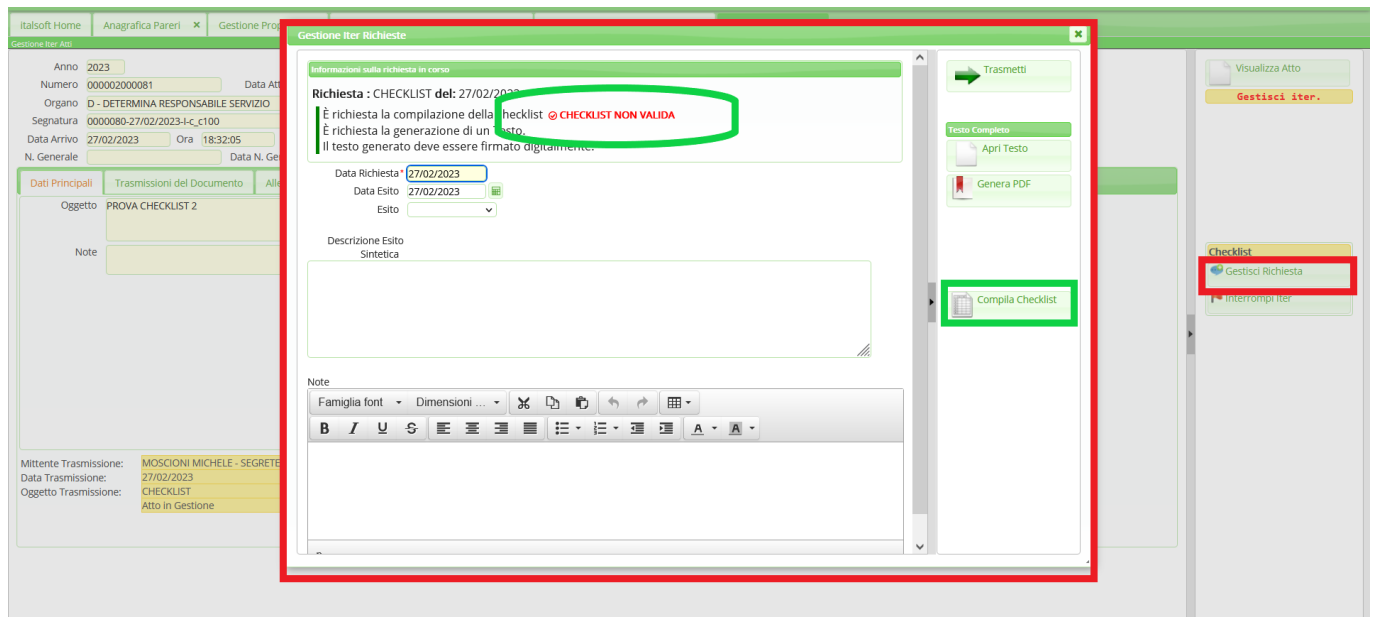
Italsoft Home | Anagrafica Pareri ✕ | Gestione Prop

Gestione Iter Atti

Anno 2023
Numero 000002000081
Data Att
Organo D - DETERMINA RESPONSABILE SERVIZIO
Segnatura 0000080-27/02/2023-I-c_c100
Data Arrivo 27/02/2023 Ora 18:32:05
N. Generale
Data N. Ge

Dati Principali | Trasmissioni del Documento | Alle

Oggetto PROVA CHECKLIST 2

Note

Mittente Trasmissione: MOSCIONI MICHELE - SEGRETE
Data Trasmissione: 27/02/2023
Oggetto Trasmissione: CHECKLIST
Atto in Gestione

Gestione Iter Richieste

Informazioni sulla richiesta in corso

Richiesta : CHECKLIST del: 27/02/2023

È richiesta la compilazione della checklist CHECKLIST NON VALIDA
È richiesta la generazione di un testo.
Il testo generato deve essere firmato digitalmente.

Data Richiesta* 27/02/2023
Data Esito 27/02/2023
Esito

Descrizione Esito Sintetica

Note

Famiglia font | Dimensioni ...

Trasmetti

Testo Completo
Apri Testo
Genera PDF

Compila Checklist

Visualizza Atto
Gestisci iter.

Checklist
Gestisci Richiesta
Interrompi Iter